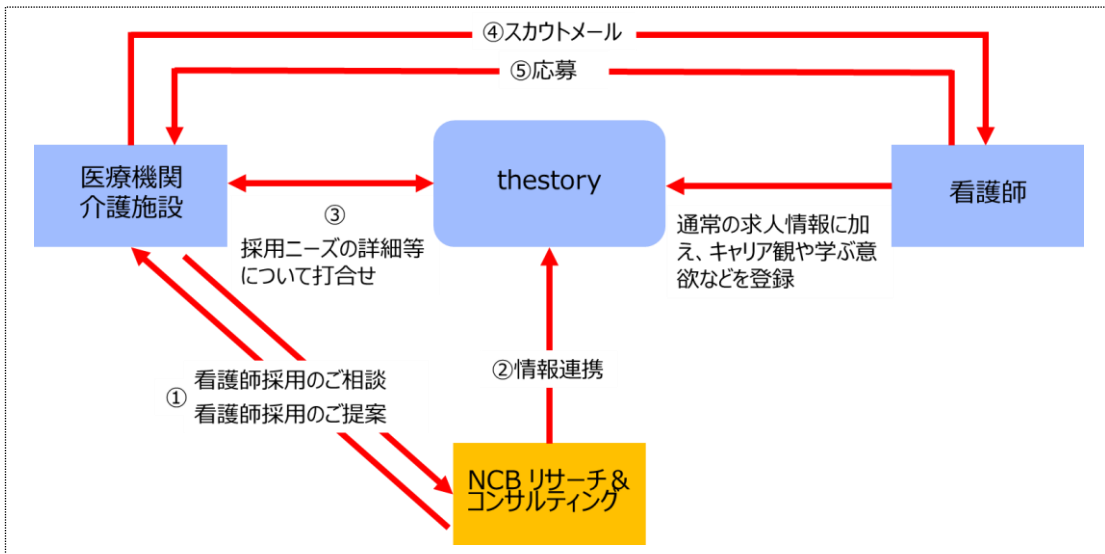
④スカウトメール

⑤応募

医療機関
介護施設

thestory

看護師

③
採用ニーズの詳細等について打合せ

通常の求人情報に加え、キャリア観や学ぶ意欲などを登録

①
看護師採用のご相談
看護師採用のご提案

②情報連携

NCB リサーチ＆コンサルティング